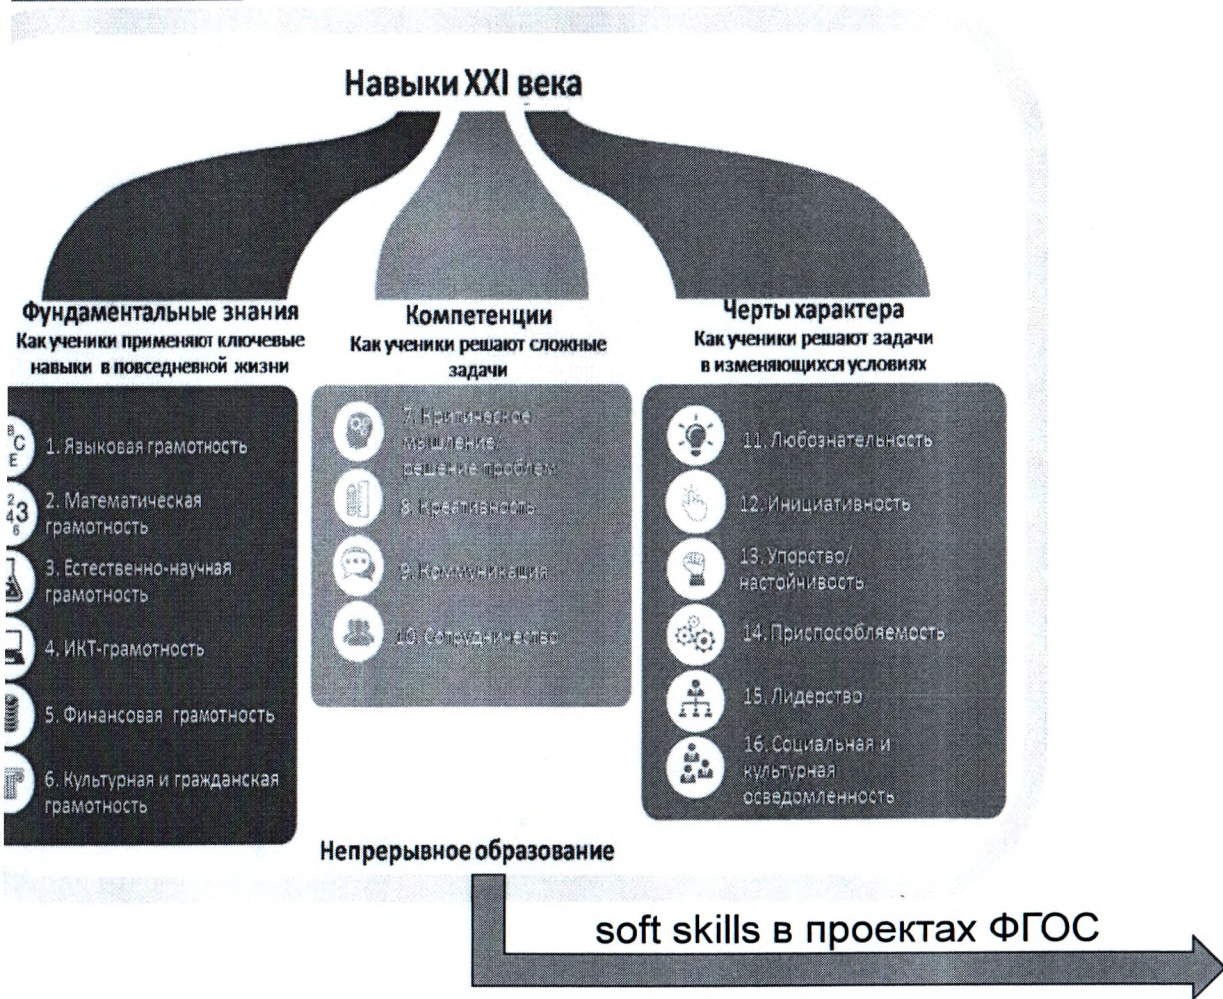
Навыки XXI века

Фундаментальные знания
Как ученики применяют ключевые навыки в повседневной жизни

1. Языковая грамотность
2. Математическая грамотность
3. Естественно-научная грамотность
4. ИКТ-грамотность
5. Финансовая грамотность
6. Культурная и гражданская грамотность

Компетенции
Как ученики решают сложные задачи

7. Критическое мышление/ решение проблем
8. Креативность
9. Коммуникация
10. Сотрудничество

Черты характера
Как ученики решают задачи в изменяющихся условиях

11. Любознательность
12. Инициативность
13. Упорство/ настойчивость
14. Приспособляемость
15. Лидерство
16. Социальная и культурная осведомленность

Непрерывное образование

soft skills в проектах ФГОС